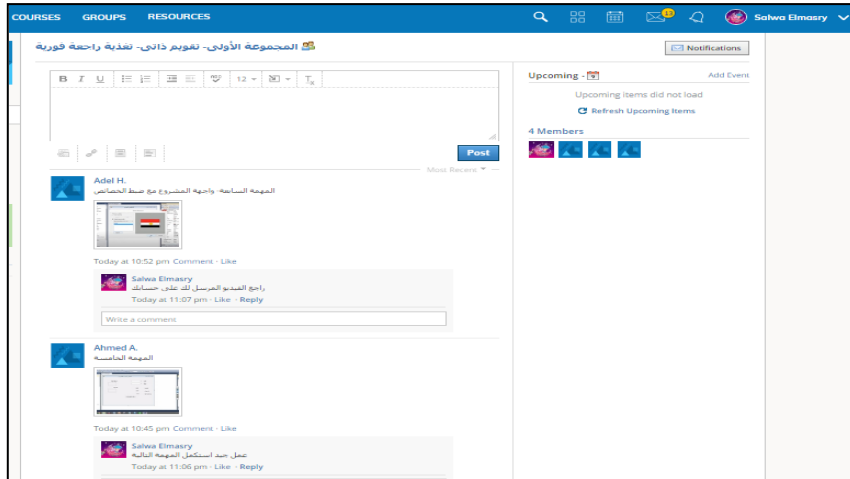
COURSES GROUPS RESOURCES

Salwa Elmasry

المجموعة الأولى- تقويم ذاتي- تغذية راجعة فورية

Notifications

B I U 12 Tx

Post

Most Recent

Adel H.

المهمة السابعة واجهة المشروع مع ضبط الخصائص

Today at 10:52 pm Comment · Like

Salwa Elmasry

راجع الفيديو المرسل لك على حسابك

Today at 11:07 pm · Like · Reply

Write a comment

Ahmed A.

المهمة الخامسة

Today at 10:45 pm Comment · Like

Salwa Elmasry

عمل جيد استكمل المهمة التالية

Today at 11:06 pm · Like · Reply

Upcoming

Add Event

Upcoming items did not load

Refresh Upcoming Items

4 Members